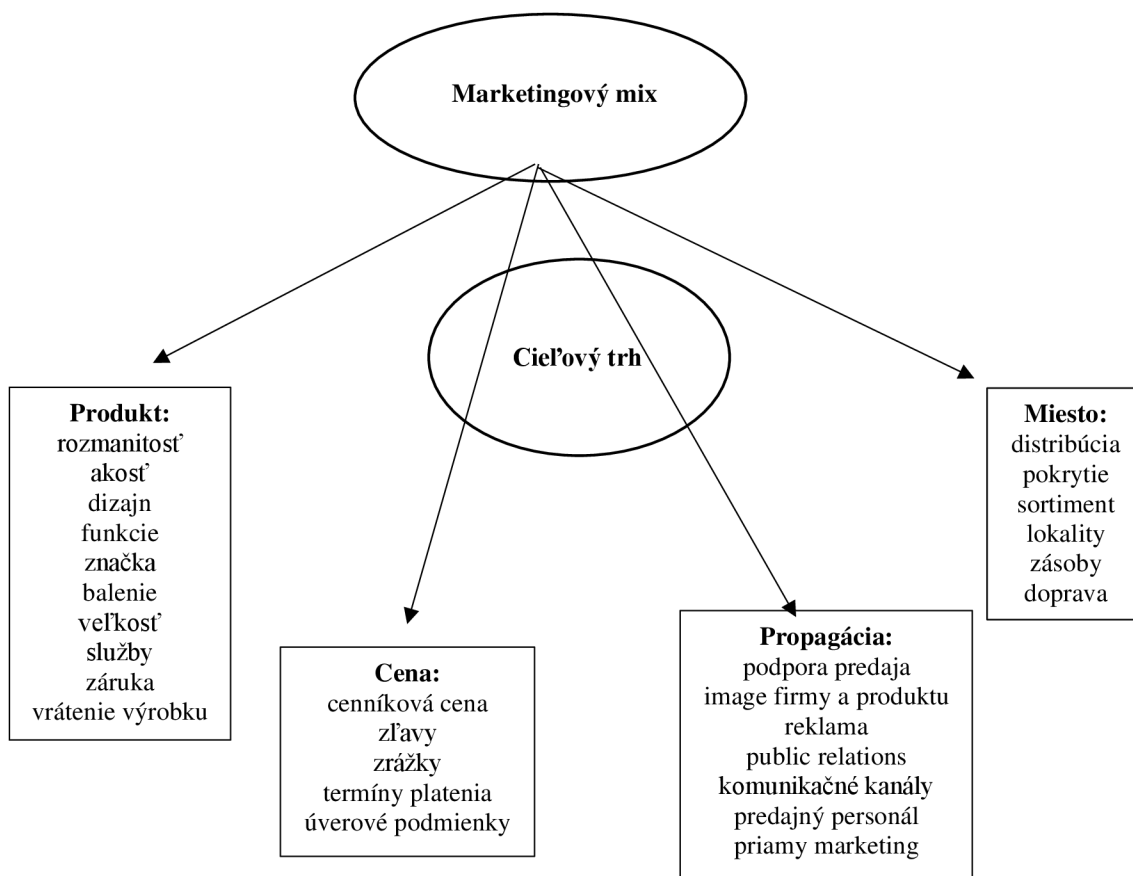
Marketingový mix

Cieľový trh

Produkt:
rozmanitosť
akosť
dizajn
funkcie
značka
balenie
veľkosť
služby
záruka
vrátenie výrobku

Cena:
cenníková cena
zľavy
zrážky
termíny platenia
úverové podmienky

Propagácia:
podpora predaja
image firmy a produktu
reklama
public relations
komunikačné kanály
predajný personál
priamy marketing

Miesto:
distribúcia
pokrytie
sortiment
lokality
zásoby
doprava